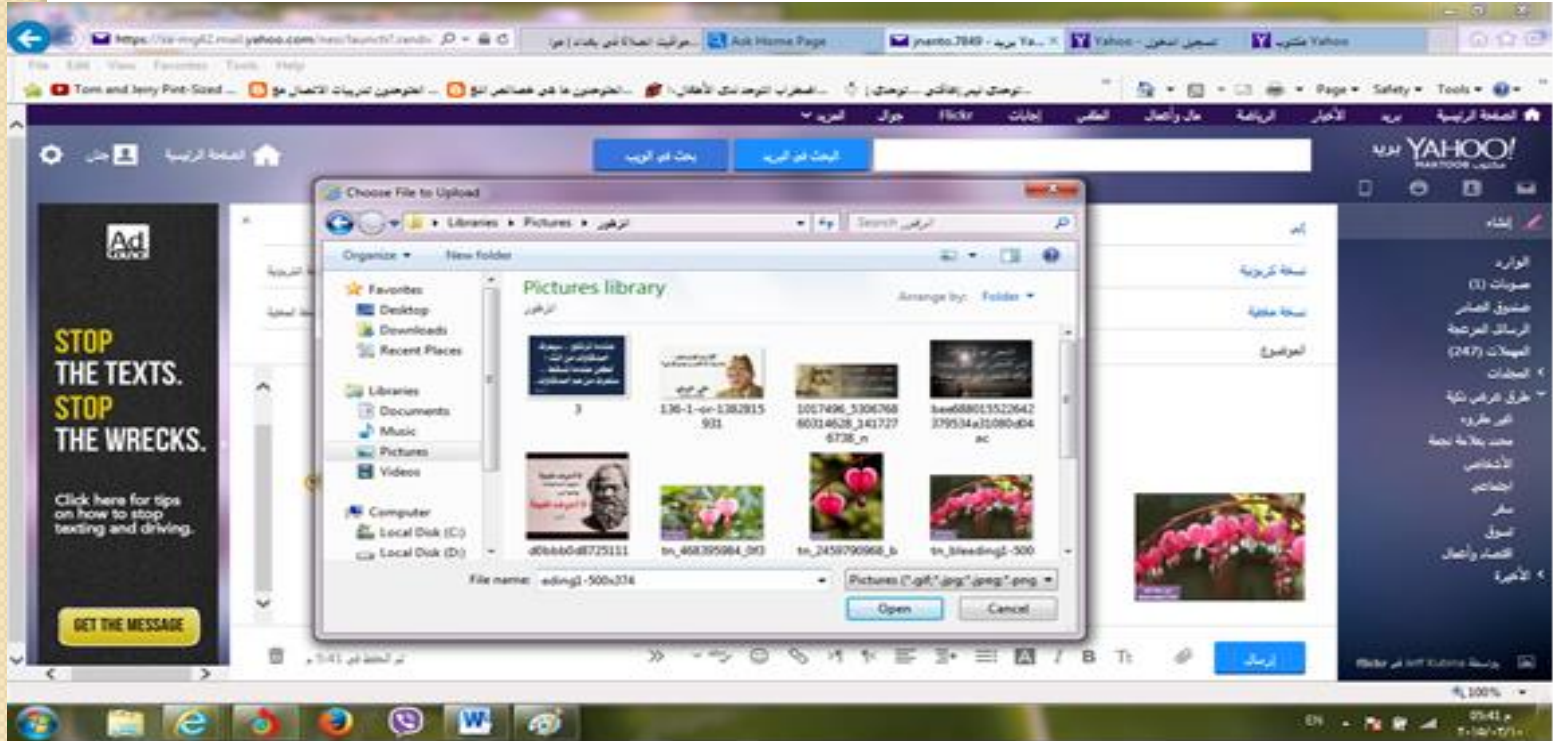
https://sa-mg42.mail.yahoo.com/neo/launch?.rand= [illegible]

Ask Home Page

Yahoo

Yahoo

File Edit View Favorites Tools Help

Tom and Jerry Pint-Sized ...

Page ▾ Safety ▾ Tools ▾

الصفحة الرئيسية بريد الأخبار الرياضة مال وأعمال الطقس إجابات Flickr جوال المزيد

YAHOO! بريد

البحث في البريد

بحث في الويب

الصفحة الرئيسية

إنشاء

الوارد

صويرات (1)

صندوق الصادر

الرسائل المرجعة

المهملات (247)

المجلدات

الأخيرة

إلى

نسخة كربونية

نسخة مخفية

الموضوع

Ad Council

STOP THE TEXTS. STOP THE WRECKS.

Click here for tips on how to stop texting and driving.

GET THE MESSAGE

Choose File to Upload

Libraries ▸ Pictures ▸ الزهور

Search الزهور

Organize ▾ New folder

Favorites

Desktop

Downloads

Recent Places

Libraries

Documents

Music

Pictures

Videos

Computer

Local Disk (C:)

Local Disk (D:)

Pictures library

الزهور

Arrange by: Folder ▾

3

136-1-or-1382815931

1017496_530676860314628_1417276738_n

baa688015522642379534a31080d04ac

d0bbb0d8725111

tn_468395984_0f3

tn_2459790968_b

tn_bleeding1-500

File name: eding1-500x374

Pictures (*.gif;*.jpg;*.jpeg;*.png

Open

Cancel

إرسال

100%

EN

05:41